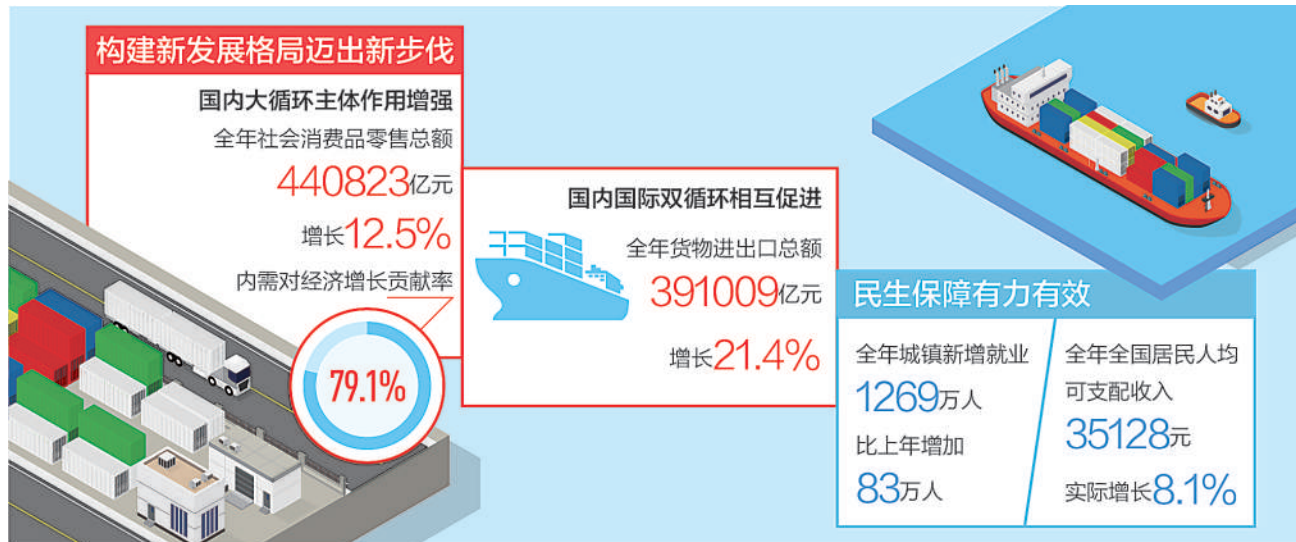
构建新发展格局迈出新步伐

国内大循环主体作用增强
全年社会消费品零售总额
440823亿元
增长12.5%
内需对经济增长贡献率
79.1%

国内国际双循环相互促进
全年货物进出口总额
391009亿元
增长21.4%

民生保障有力有效
全年城镇新增就业
1269万人
比上年增加
83万人

全年全国居民人均可支配收入
35128元
实际增长8.1%